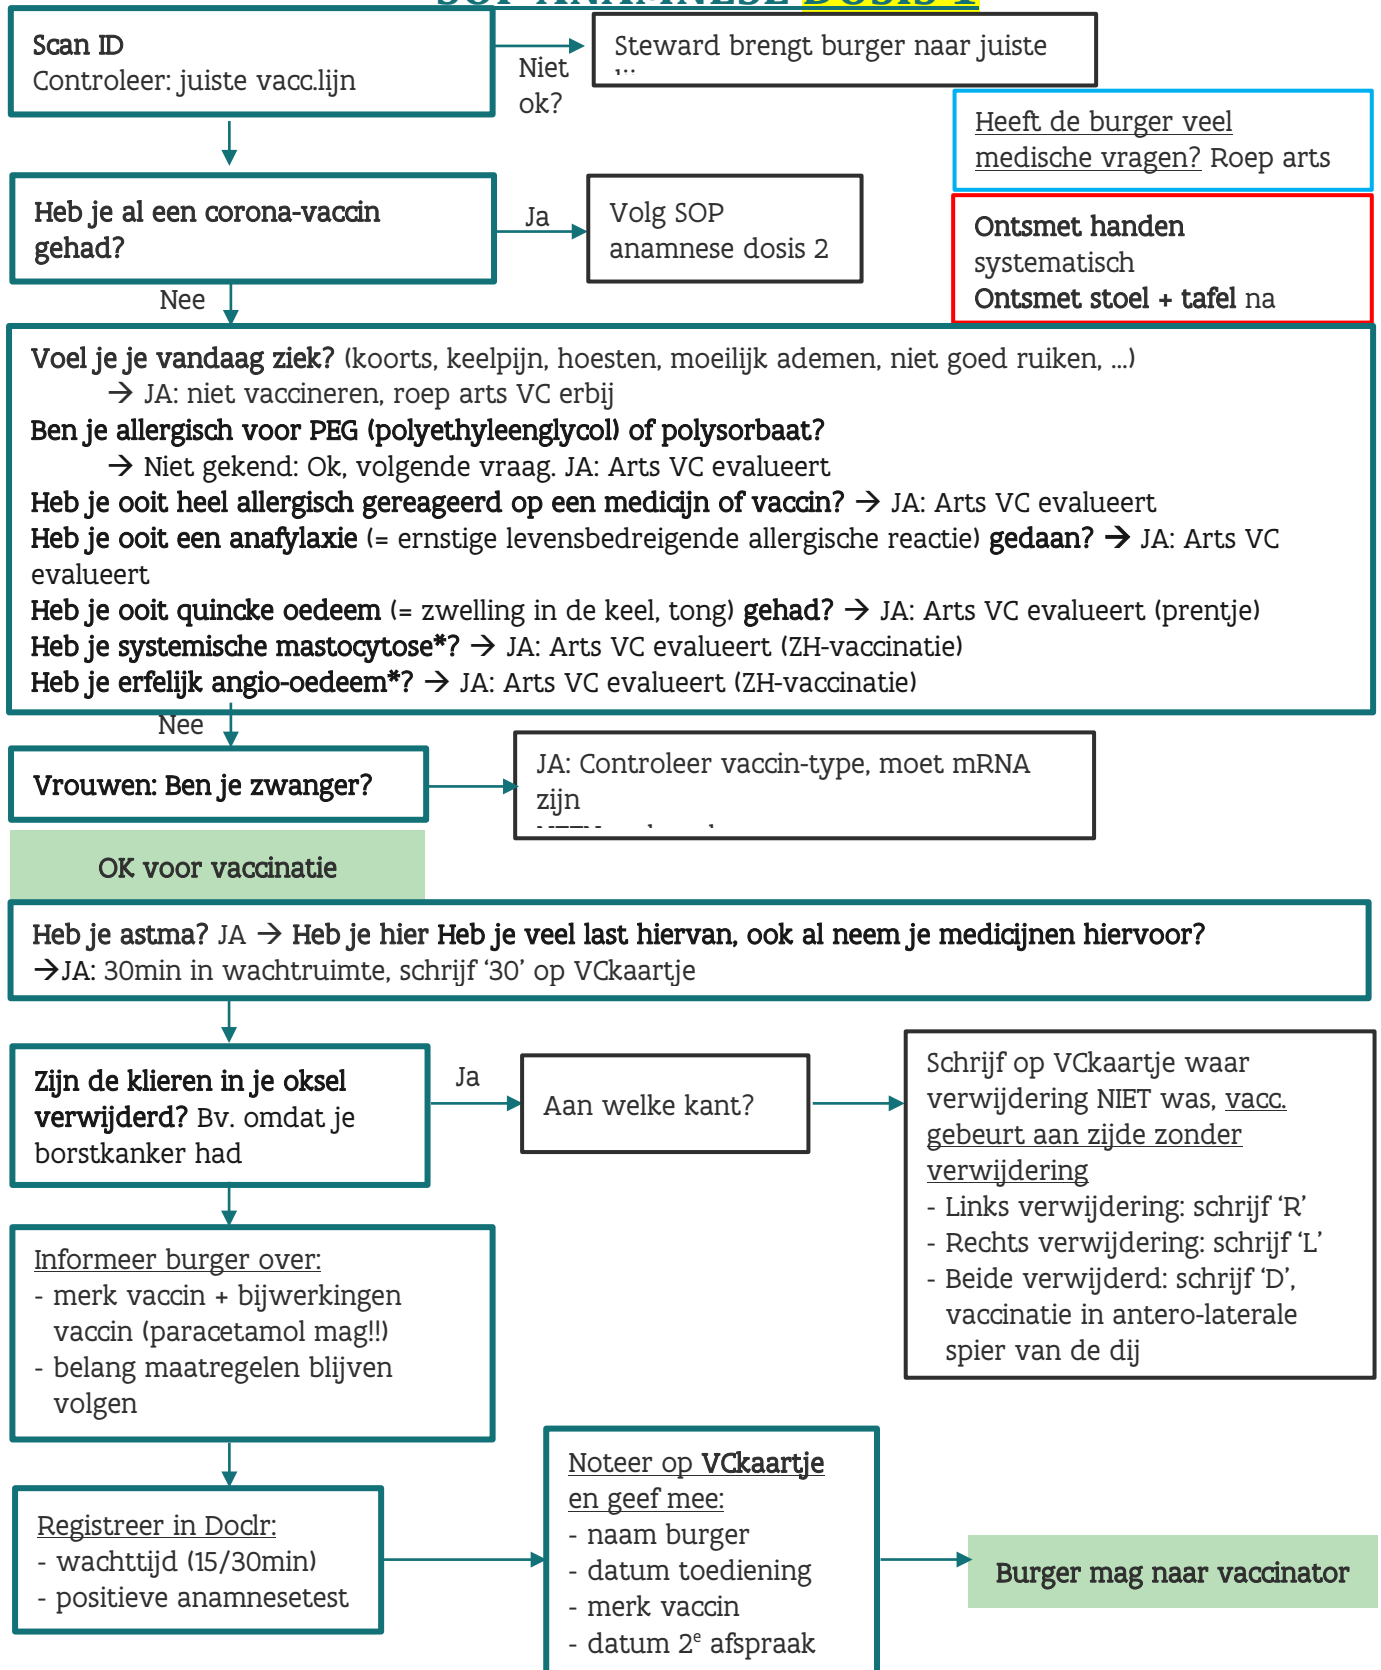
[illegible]

Scan ID
Controleer: juiste vacc.lijn

Niet ok?

Steward brengt burger naar juiste ...

Heeft de burger veel medische vragen? Roep arts

Ontsmet handen systematisch
Ontsmet stoel + tafel na

Heb je al een corona-vaccin gehad?

Ja

Volg SOP anamnese dosis 2

Nee

Voel je je vandaag ziek? (koorts, keelpijn, hoesten, moeilijk ademen, niet goed ruiken, ...)
→ JA: niet vaccineren, roep arts VC erbij
Ben je allergisch voor PEG (polyethyleenglycol) of polysorbaat?
→ Niet gekend: Ok, volgende vraag. JA: Arts VC evalueert
Heb je ooit heel allergisch gereageerd op een medicijn of vaccin? → JA: Arts VC evalueert
Heb je ooit een anafylaxie (= ernstige levensbedreigende allergische reactie) gedaan? → JA: Arts VC evalueert
Heb je ooit quincke oedeem (= zwelling in de keel, tong) gehad? → JA: Arts VC evalueert (prentje)
Heb je systemische mastocytose*? → JA: Arts VC evalueert (ZH-vaccinatie)
Heb je erfelijk angio-oedeem*? → JA: Arts VC evalueert (ZH-vaccinatie)

Nee

Vrouwen: Ben je zwanger?

JA: Controleer vaccin-type, moet mRNA zijn
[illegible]

OK voor vaccinatie

Heb je astma? JA → Heb je hier Heb je veel last hiervan, ook al neem je medicijnen hiervoor?
→JA: 30min in wachtruimte, schrijf ‘30’ op VCkaartje

Zijn de klieren in je oksel verwijderd? Bv. omdat je borstkanker had

Ja

Aan welke kant?

Schrijf op VCkaartje waar verwijdering NIET was, vacc. gebeurt aan zijde zonder verwijdering
- Links verwijdering: schrijf ‘R’
- Rechts verwijdering: schrijf ‘L’
- Beide verwijderd: schrijf ‘D’, vaccinatie in antero-laterale spier van de dij

Informeer burger over:
- merk vaccin + bijwerkingen vaccin (paracetamol mag!!)
- belang maatregelen blijven volgen

Registreer in DocIr:
- wachttijd (15/30min)
- positieve anamnesetest

Noteer op VCkaartje en geef mee:
- naam burger
- datum toediening
- merk vaccin
- datum $2^e$ afspraak

Burger mag naar vaccinator